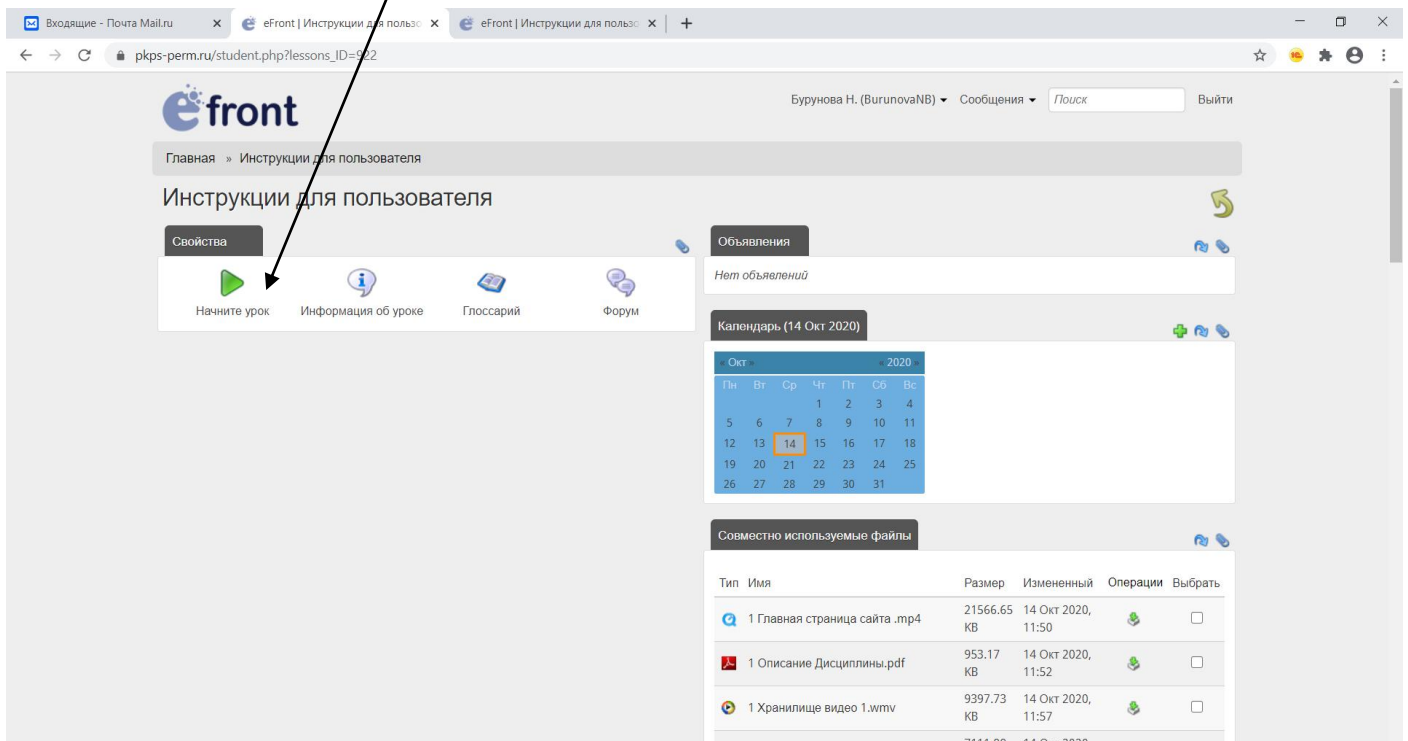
Входящие - Почта Mail.ru × eFront | Инструкции для пользо × eFront | Инструкции для пользо × +

pkps-perm.ru/student.php?lessons_ID=922

efront

Бурунова Н. (BurunovaNB) ▾ Сообщения ▾ Поиск Выйти

Главная » Инструкции для пользователя

Инструкции для пользователя

Свойства

Начните урок Информация об уроке Глоссарий Форум

Объявления

Нет объявлений

Календарь (14 Окт 2020)

« Окт » « 2020 »

| Пн | Вт | Ср | Чт | Пт | Сб | Вс |
|---|---|---|---|---|---|---|
| | | | 1 | 2 | 3 | 4 |
| 5 | 6 | 7 | 8 | 9 | 10 | 11 |
| 12 | 13 | 14 | 15 | 16 | 17 | 18 |
| 19 | 20 | 21 | 22 | 23 | 24 | 25 |
| 26 | 27 | 28 | 29 | 30 | 31 | |

Совместно используемые файлы

| Тип | Имя | Размер | Измененный | Операции | Выбрать |
|---|---|---|---|---|---|
| | 1 Главная страница сайта .mp4 | 21566.65 KB | 14 Окт 2020, 11:50 | | |
| | 1 Описание Дисциплины.pdf | 953.17 KB | 14 Окт 2020, 11:52 | | |
| | 1 Хранилище видео 1.wmv | 9397.73 KB | 14 Окт 2020, 11:57 | | |